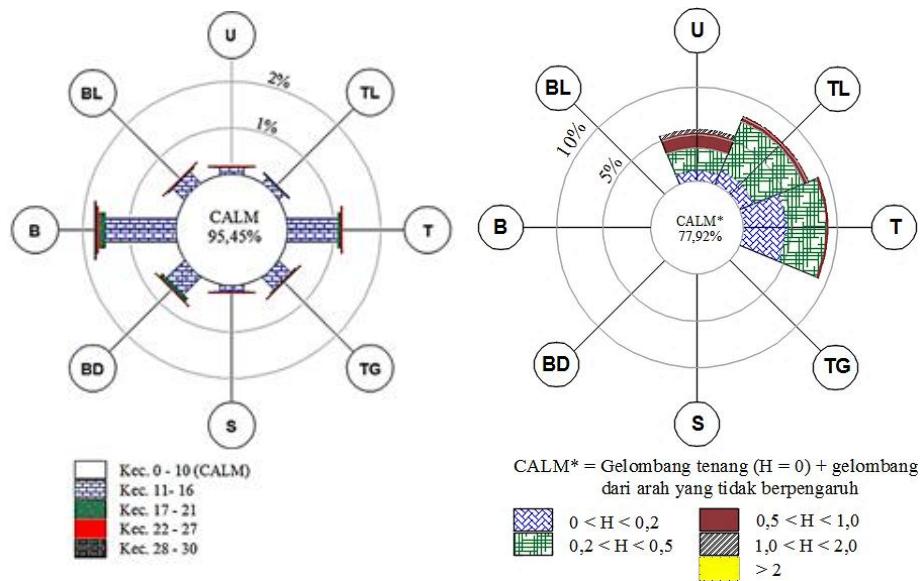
U
BL
TL
2%
1%
B
CALM
95,45%
T
BD
TG
S

Kec. 0 - 10 (CALM)
Kec. 11- 16
Kec. 17 - 21
Kec. 22 - 27
Kec. 28 - 30

U
BL
TL
10%
5%
B
CALM*
77,92%
T
BD
TG
S

CALM* = Gelombang tenang (H = 0) + gelombang dari arah yang tidak berpengaruh

$0 < H < 0,2$
$0,2 < H < 0,5$
$0,5 < H < 1,0$
$1,0 < H < 2,0$
$> 2$